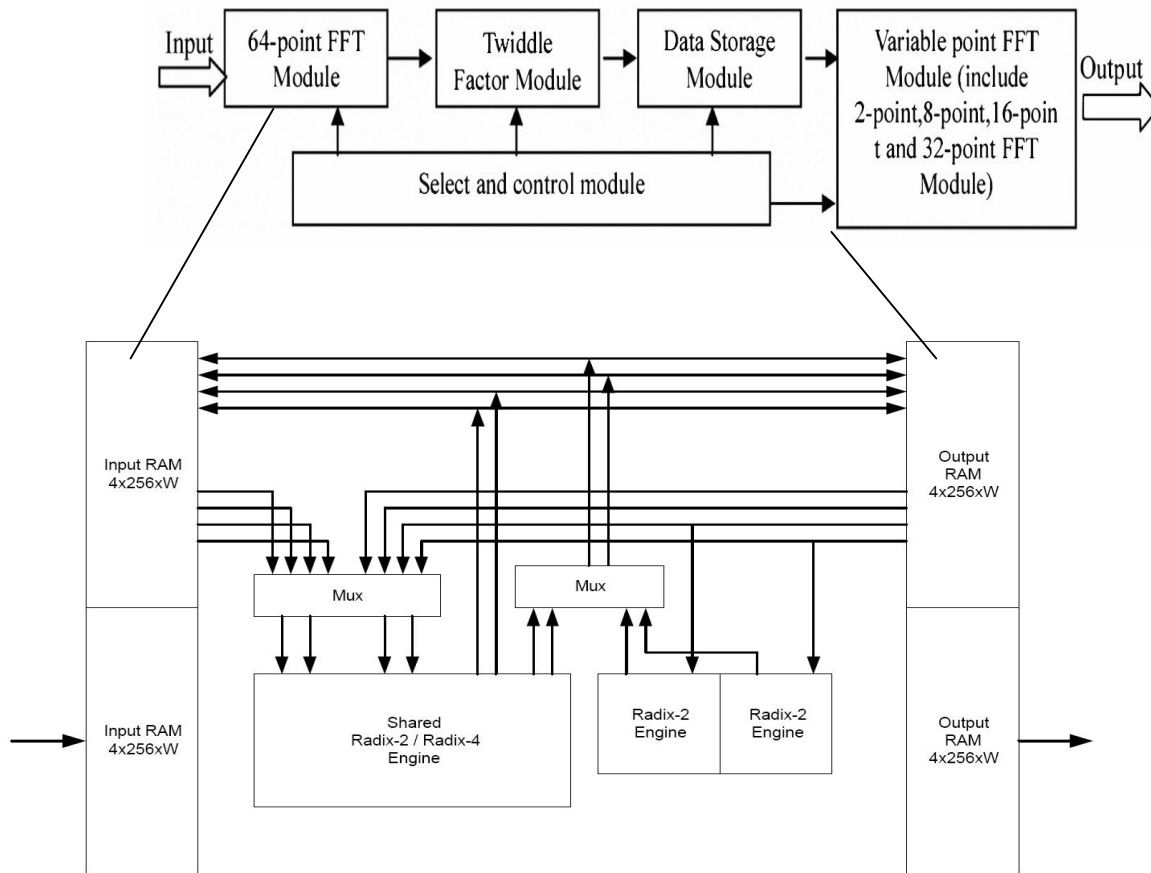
Input

64-point FFT Module

Twiddle Factor Module

Data Storage Module

Variable point FFT Module (include 2-point,8-point,16-point and 32-point FFT Module)

Output

Select and control module

Input RAM 4x256xW

Output RAM 4x256xW

Mux

Mux

Input RAM 4x256xW

Shared Radix-2 / Radix-4 Engine

Radix-2 Engine

Radix-2 Engine

Output RAM 4x256xW